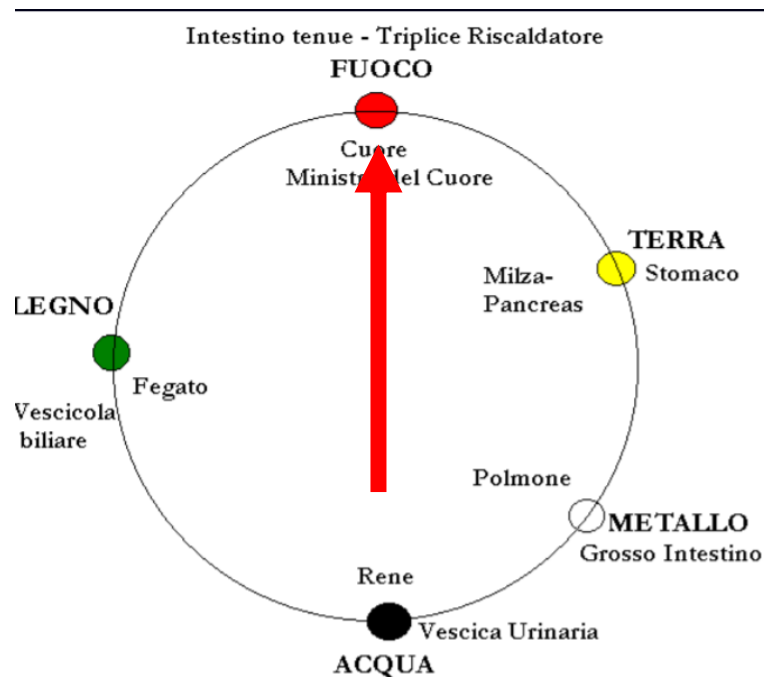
Intestino tenue - Triplice Riscaldatore

FUOCO

Cuore

Minist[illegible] del Cuore

TERRA

Stomaco

Milza-Pancreas

LEGNO

Fegato

Vescicola biliare

Polmone

METALLO

Grosso Intestino

Rene

Vescica Urinaria

ACQUA